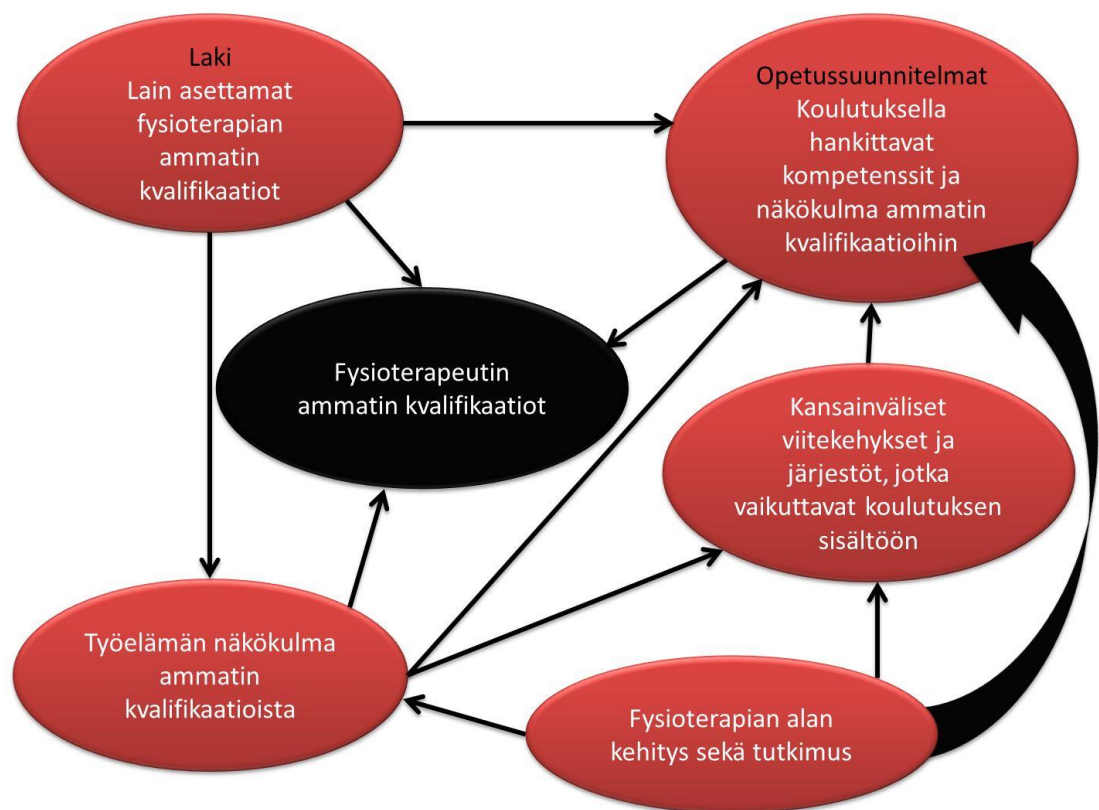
Laki
Lain asettamat fysioterapian ammatin kvalifikaatiot

Opetussuunnitelmat
Koulutuksella hankittavat kompetenssit ja näkökulma ammatin kvalifikaatioihin

Fysioterapeutin ammatin kvalifikaatiot

Kansainväliset viitekehykset ja järjestöt, jotka vaikuttavat koulutuksen sisältöön

Työelämän näkökulma ammatin kvalifikaatioista

Fysioterapian alan kehitys sekä tutkimus